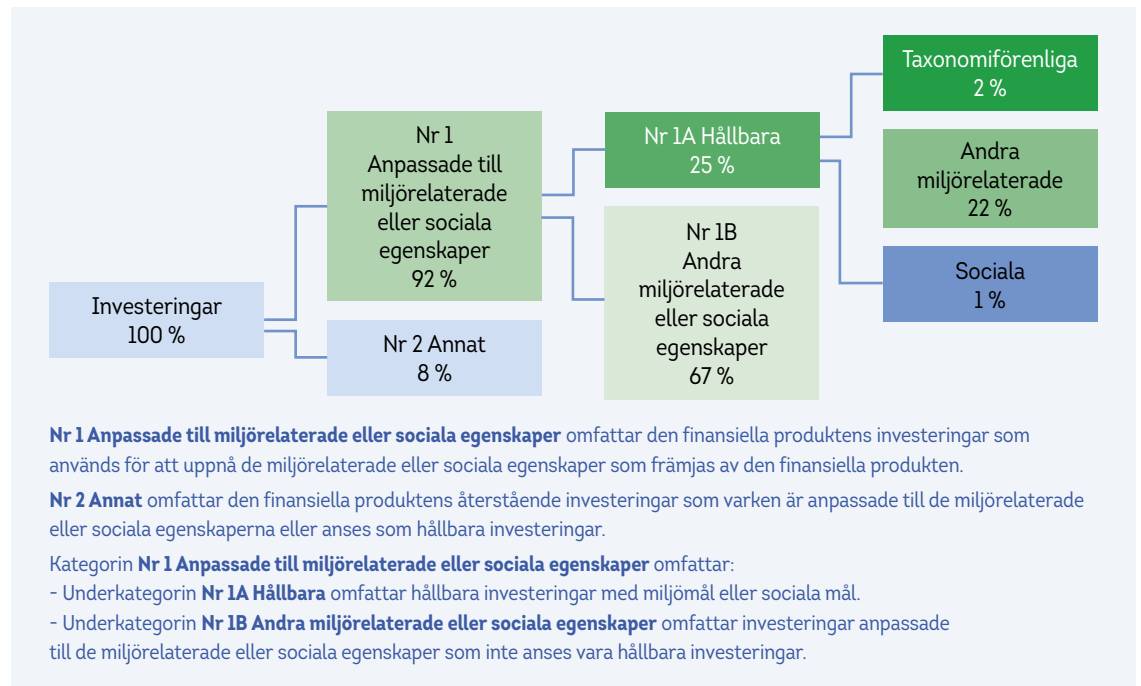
Investeringar
100 %

Nr 1
Anpassade till miljörelaterade eller sociala egenskaper
92 %

Nr 2 Annat
8 %

Nr 1A Hållbara
25 %

Nr 1B
Andra miljörelaterade eller sociala egenskaper
67 %

Taxonomiförenliga
2 %

Andra miljörelaterade
22 %

Sociala
1 %

**Nr 1 Anpassade till miljörelaterade eller sociala egenskaper** omfattar den finansiella produktens investeringar som används för att uppnå de miljörelaterade eller sociala egenskaper som främjas av den finansiella produkten.

**Nr 2 Annat** omfattar den finansiella produktens återstående investeringar som varken är anpassade till de miljörelaterade eller sociala egenskaperna eller anses som hållbara investeringar.

Kategorin **Nr 1 Anpassade till miljörelaterade eller sociala egenskaper** omfattar:
- Underkategorin **Nr 1A Hållbara** omfattar hållbara investeringar med miljömål eller sociala mål.
- Underkategorin **Nr 1B Andra miljörelaterade eller sociala egenskaper** omfattar investeringar anpassade till de miljörelaterade eller sociala egenskaper som inte anses vara hållbara investeringar.